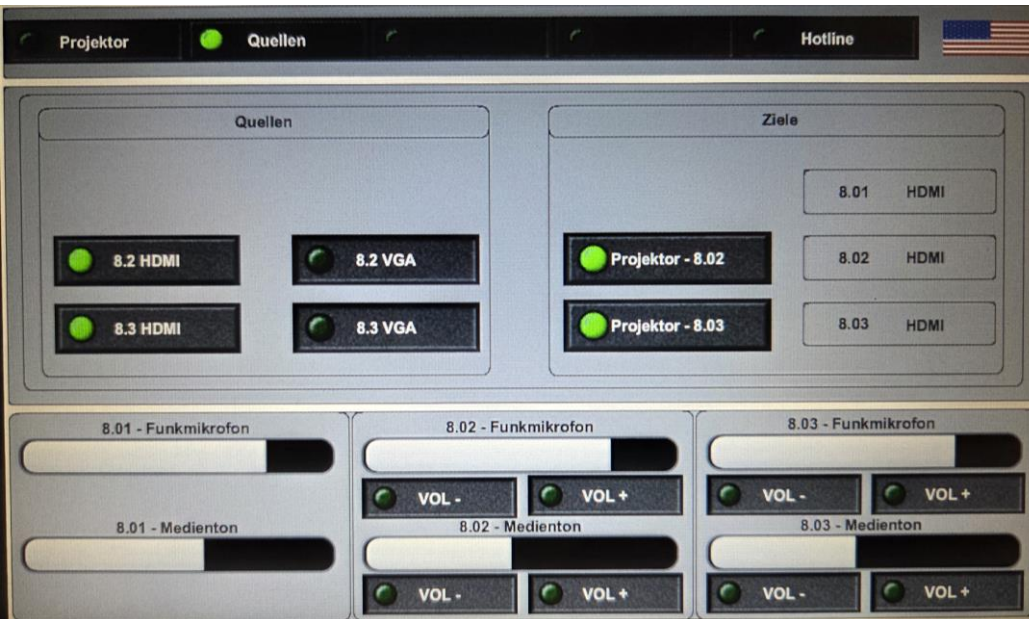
Projektor Quellen Hotline

Quellen

8.2 HDMI
8.2 VGA
8.3 HDMI
8.3 VGA

Ziele

Projektor - 8.02
Projektor - 8.03

8.01 HDMI
8.02 HDMI
8.03 HDMI

8.01 - Funkmikrofon

8.01 - Medienton

8.02 - Funkmikrofon
VOL -
VOL +
8.02 - Medienton
VOL -
VOL +

8.03 - Funkmikrofon
VOL -
VOL +
8.03 - Medienton
VOL -
VOL +